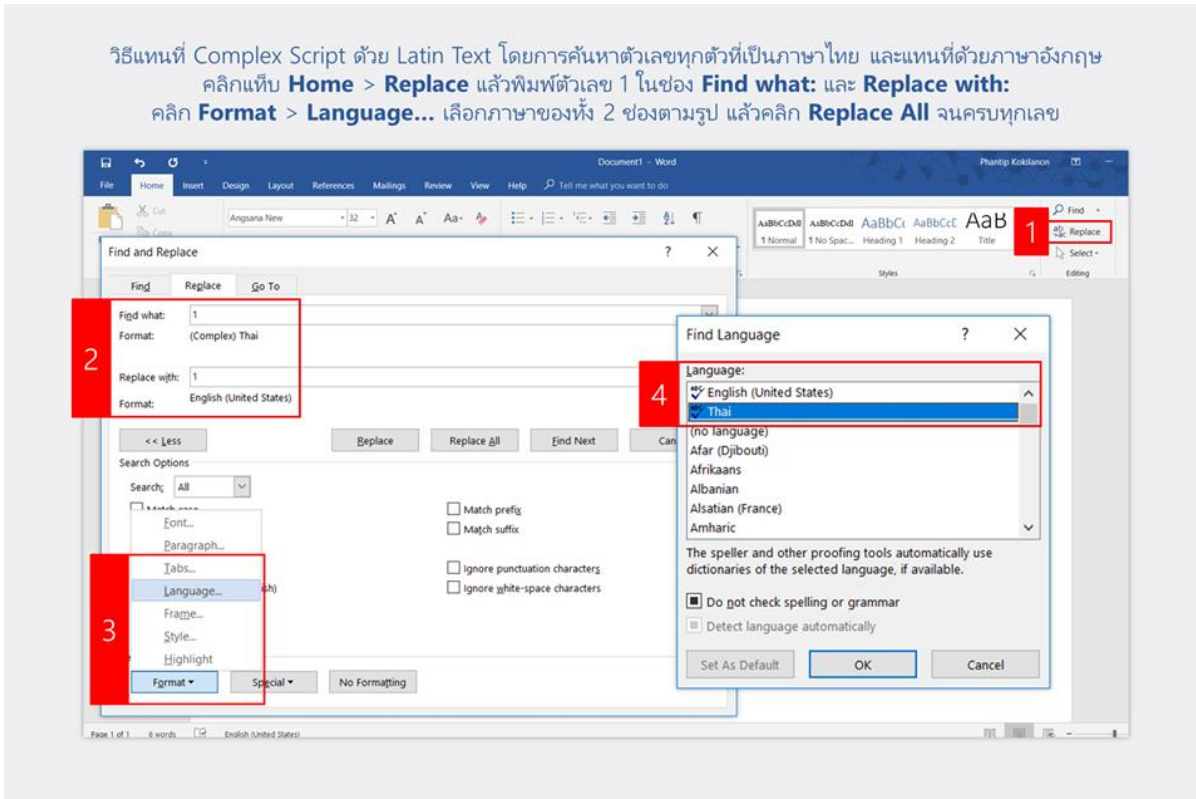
วิธีแทนที่ Complex Script ด้วย Latin Text โดยการค้นหาตัวเลขทุกตัวที่เป็นภาษาไทย และแทนที่ด้วยภาษาอังกฤษ คลิกแท็บ **Home** > **Replace** แล้วพิมพ์ตัวเลข 1 ในช่อง **Find what:** และ **Replace with:** คลิก **Format** > **Language...** เลือกภาษาของทั้ง 2 ช่องตามรูป แล้วคลิก **Replace All** จนครบทุกเลข

Document1 - Word
Phantip Kokilanon

File Home Insert Design Layout References Mailings Review View Help Tell me what you want to do

Cut
Copy
Angsana New
32
A A Aa
AaBbCcDdI AaBbCcDdI AaBbCc AaBbCcC AaB
1 Normal 1 No Spac... Heading 1 Heading 2 Title
Styles
Find
Replace
Select
Editing

1

Find and Replace
?
Find Replace Go To

2

Find what: 1
Format: (Complex) Thai

Replace with: 1
Format: English (United States)

<< Less
Replace
Replace All
Find Next
Can

Search Options
Search: All
Match case
Match prefix
Match suffix
Ignore punctuation characters
Ignore white-space characters

Font...
Paragraph...
Tabs...
Language...
Frame...
Style...
Highlight

3

Format
Special
No Formatting

Find Language
?
Language:
English (United States)
Thai
(no language)
Afar (Djibouti)
Afrikaans
Albanian
Alsatian (France)
Amharic

4

The speller and other proofing tools automatically use dictionaries of the selected language, if available.

Do not check spelling or grammar
Detect language automatically

Set As Default
OK
Cancel

Page 1 of 1 6 words English (United States)